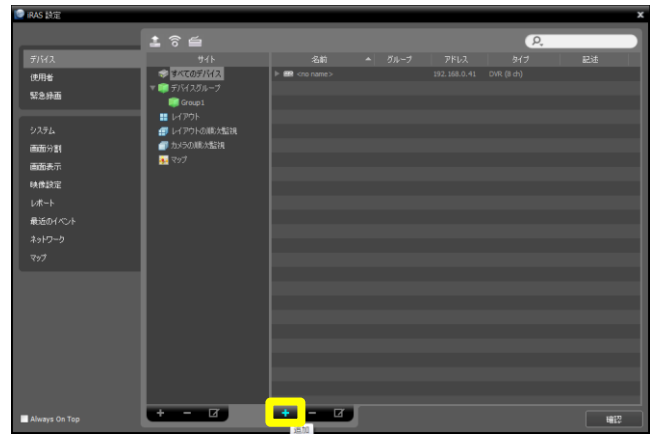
iRAS 設定

デバイス
使用者
緊急録画

システム
画面分割
画面表示
映像設定
レポート
最近のイベント
ネットワーク
マップ

サイト
すべてのデバイス
デバイスグループ
Group1
レイアウト
レイアウトの順次監視
カメラの順次監視
マップ

| 名前 | グループ | アドレス | タイプ | 記述 |
|---|---|---|---|---|
| <no name> | | 192.168.0.41 | DVR (8 ch) | |

Always On Top

追加

確認